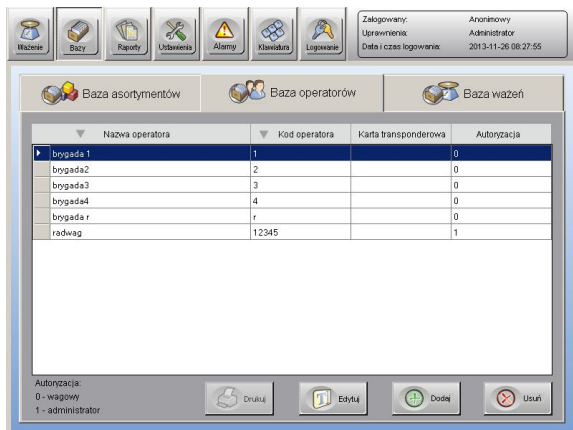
Ważenie Bazy Raporty Ustawienia Alarmy Klawiatura Logowanie

Zalogowany: Anonimowy
Uprawnienia: Administrator
Data i czas logowania: 2013-11-26 08:27:55

Baza asortymentów Baza operatorów Baza ważeń

| Nazwa operatora | Kod operatora | Karta transponderowa | Autoryzacja |
|---|---|---|---|
| brygada 1 | 1 | | 0 |
| brygada2 | 2 | | 0 |
| brygada3 | 3 | | 0 |
| brygada4 | 4 | | 0 |
| brygada r | r | | 0 |
| radwag | 12345 | | 1 |

Autoryzacja:
0 - wagowy
1 - administrator

Drukuj Edytuj Dodaj Usuń